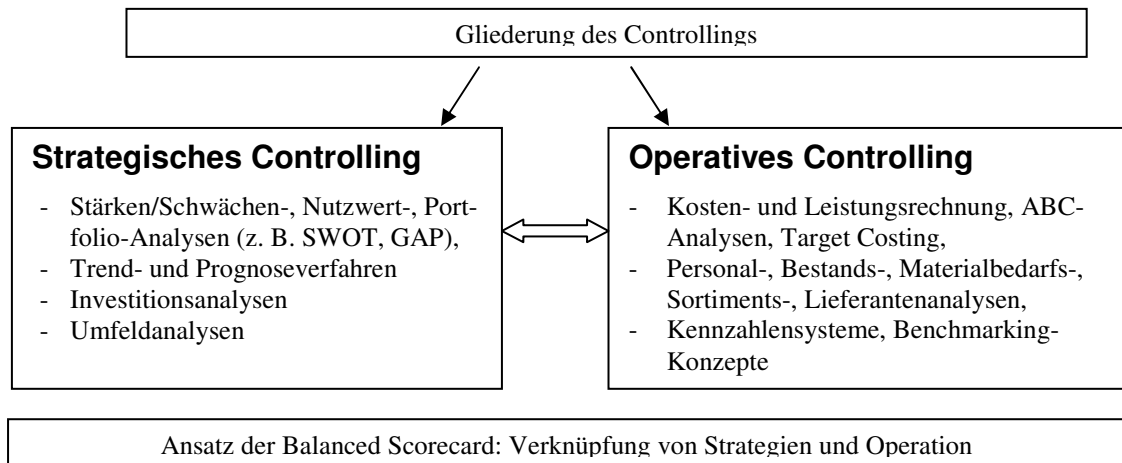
Gliederung des Controllings

**Strategisches Controlling**

- Stärken/Schwächen-, Nutzwert-, Portfolio-Analysen (z. B. SWOT, GAP),
- Trend- und Prognoseverfahren
- Investitionsanalysen
- Umfeldanalysen

**Operatives Controlling**

- Kosten- und Leistungsrechnung, ABC-Analysen, Target Costing,
- Personal-, Bestands-, Materialbedarfs-, Sortiments-, Lieferantenanalysen,
- Kennzahlensysteme, Benchmarking-Konzepte

Ansatz der Balanced Scorecard: Verknüpfung von Strategien und Operation